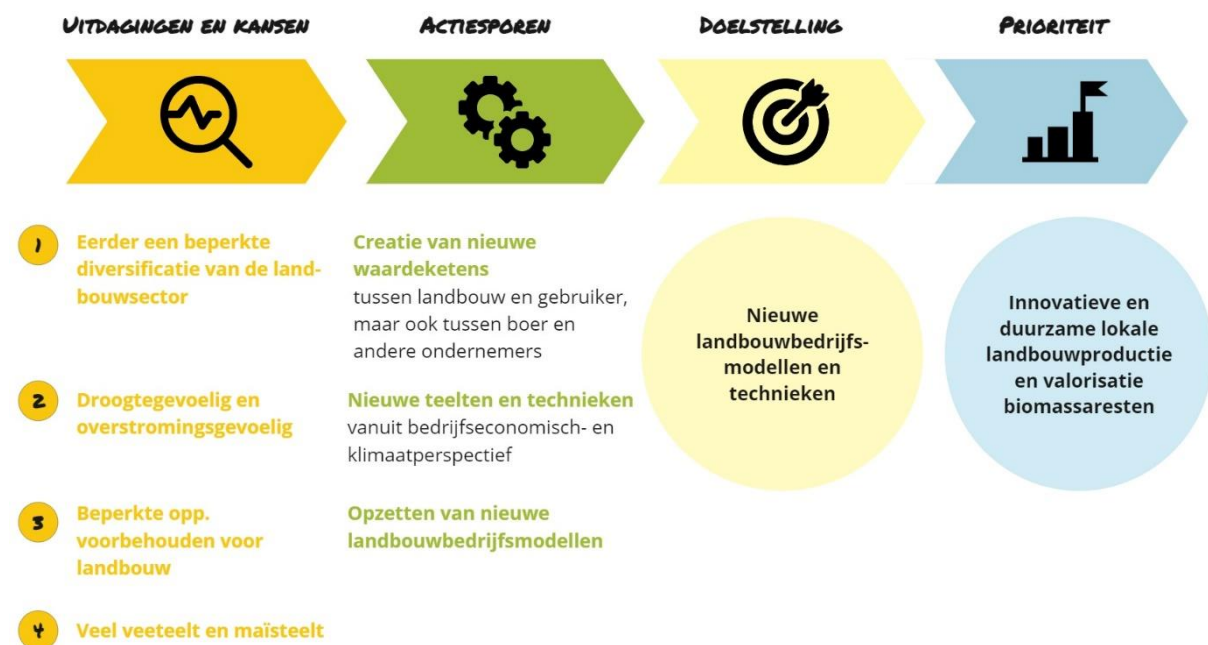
UITDAGINGEN EN KANSEN

ACTIESPOREN

DOELSTELLING

PRIORITEIT

1 Eerder een beperkte diversificatie van de landbouwsector

2 Droogtegevoelig en overstromingsgevoelig

3 Beperkte opp. voorbehouden voor landbouw

4 Veel veeteelt en maïsteelt

Creatie van nieuwe waardeketens tussen landbouw en gebruiker, maar ook tussen boer en andere ondernemers

Nieuwe teelten en technieken vanuit bedrijfseconomisch- en klimaatperspectief

Opzetten van nieuwe landbouwbedrijfsmodellen

Nieuwe landbouwbedrijfsmodellen en technieken

Innovatieve en duurzame lokale landbouwproductie en valorisatie biomassaresten